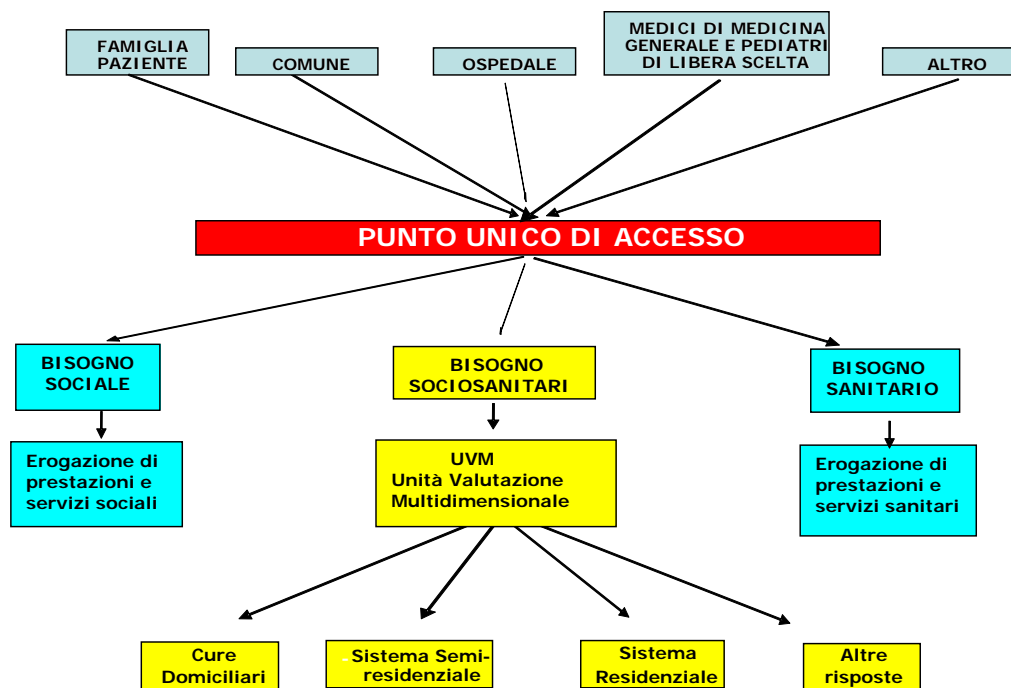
FAMIGLIA PAZIENTE

COMUNE

OSPEDALE

MEDICI DI MEDICINA GENERALE E PEDIATRI DI LIBERA SCELTA

ALTRO

PUNTO UNICO DI ACCESSO

BISOGNO SOCIALE

BISOGNO SOCIOSANITARI

BISOGNO SANITARIO

Erogazione di prestazioni e servizi sociali

UVM
Unità Valutazione Multidimensionale

Erogazione di prestazioni e servizi sanitari

Cure Domiciliari

Sistema Semi-residenziale

Sistema Residenziale

Altre risposte